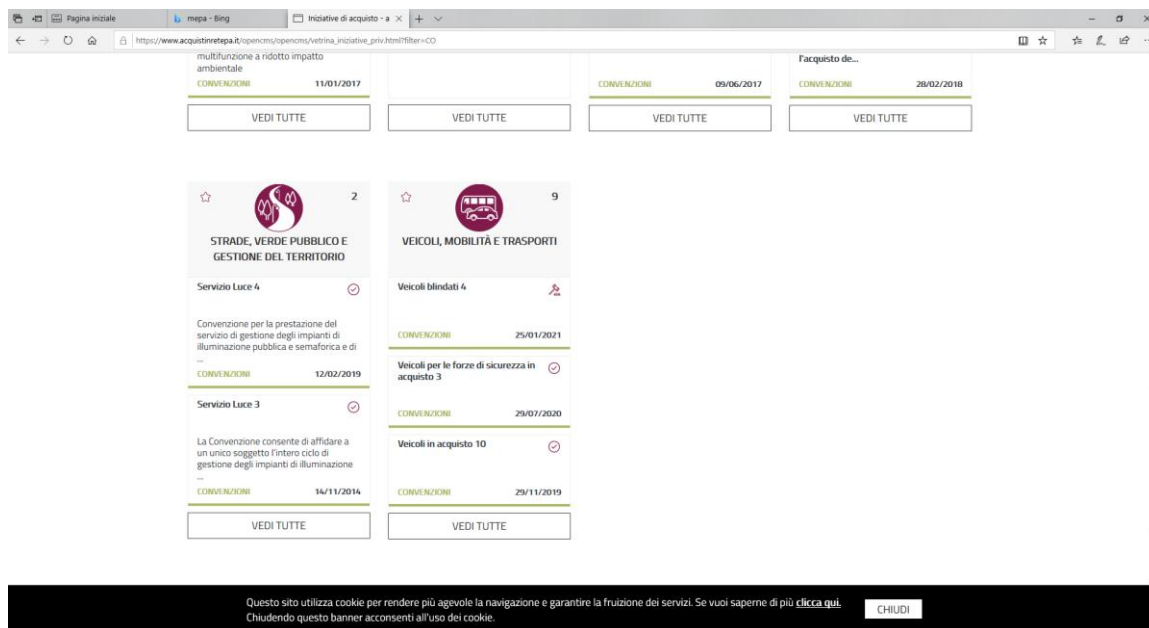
Pagina iniziale
mepa - Bing
Iniziative di acquisto - a
https://www.acquistinretepa.it/opencms/opencms/vetrina_iniziative_priv.html?filter=CO

multifunzione a ridotto impatto ambientale
CONVENZIONI 11/01/2017
VEDI TUTTE

VEDI TUTTE

CONVENZIONI 09/06/2017
VEDI TUTTE

l'acquisto de...
CONVENZIONI 28/02/2018
VEDI TUTTE

2
STRADE, VERDE PUBBLICO E GESTIONE DEL TERRITORIO
Servizio Luce 4
Convenzione per la prestazione del servizio di gestione degli impianti di illuminazione pubblica e semaforica e di ...
CONVENZIONI 12/02/2019
Servizio Luce 3
La Convenzione consente di affidare a un unico soggetto l'intero ciclo di gestione degli impianti di illuminazione ...
CONVENZIONI 14/11/2014
VEDI TUTTE

9
VEICOLI, MOBILITÀ E TRASPORTI
Veicoli blindati 4
CONVENZIONI 25/01/2021
Veicoli per le forze di sicurezza in acquisto 3
CONVENZIONI 29/07/2020
Veicoli in acquisto 10
CONVENZIONI 29/11/2019
VEDI TUTTE

Questo sito utilizza cookie per rendere più agevole la navigazione e garantire la fruizione dei servizi. Se vuoi saperne di più clicca qui. Chiudendo questo banner acconsenti all'uso dei cookie.
CHIUDI